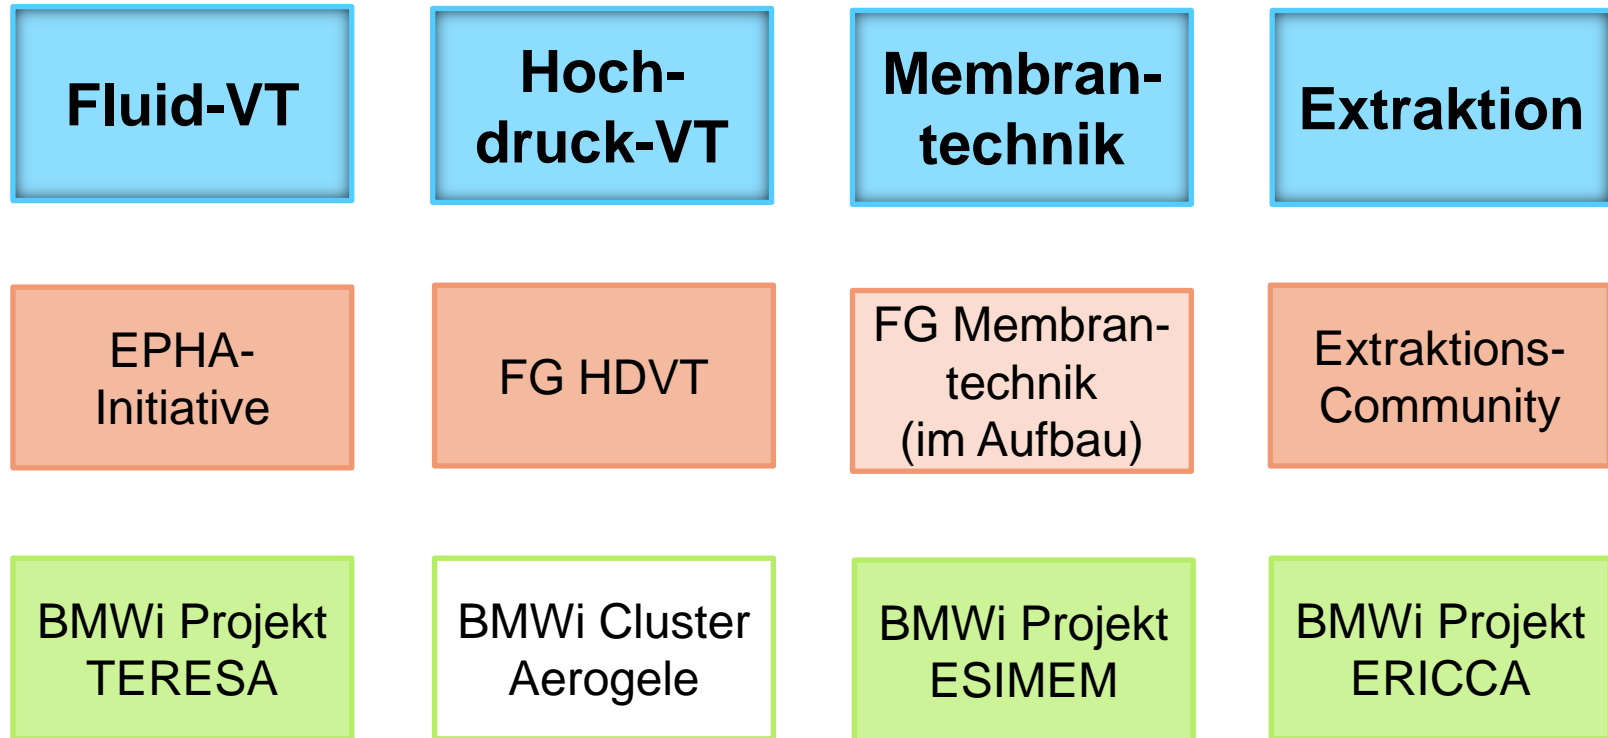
Fluid-VT

Hochdruck-VT

Membrantechnik

Extraktion

EPHA-Initiative

FG HDVT

FG Membrantechnik (im Aufbau)

Extraktions-Community

BMWi Projekt TERESA

BMWi Cluster Aerogele

BMWi Projekt ESIMEM

BMWi Projekt ERICCA